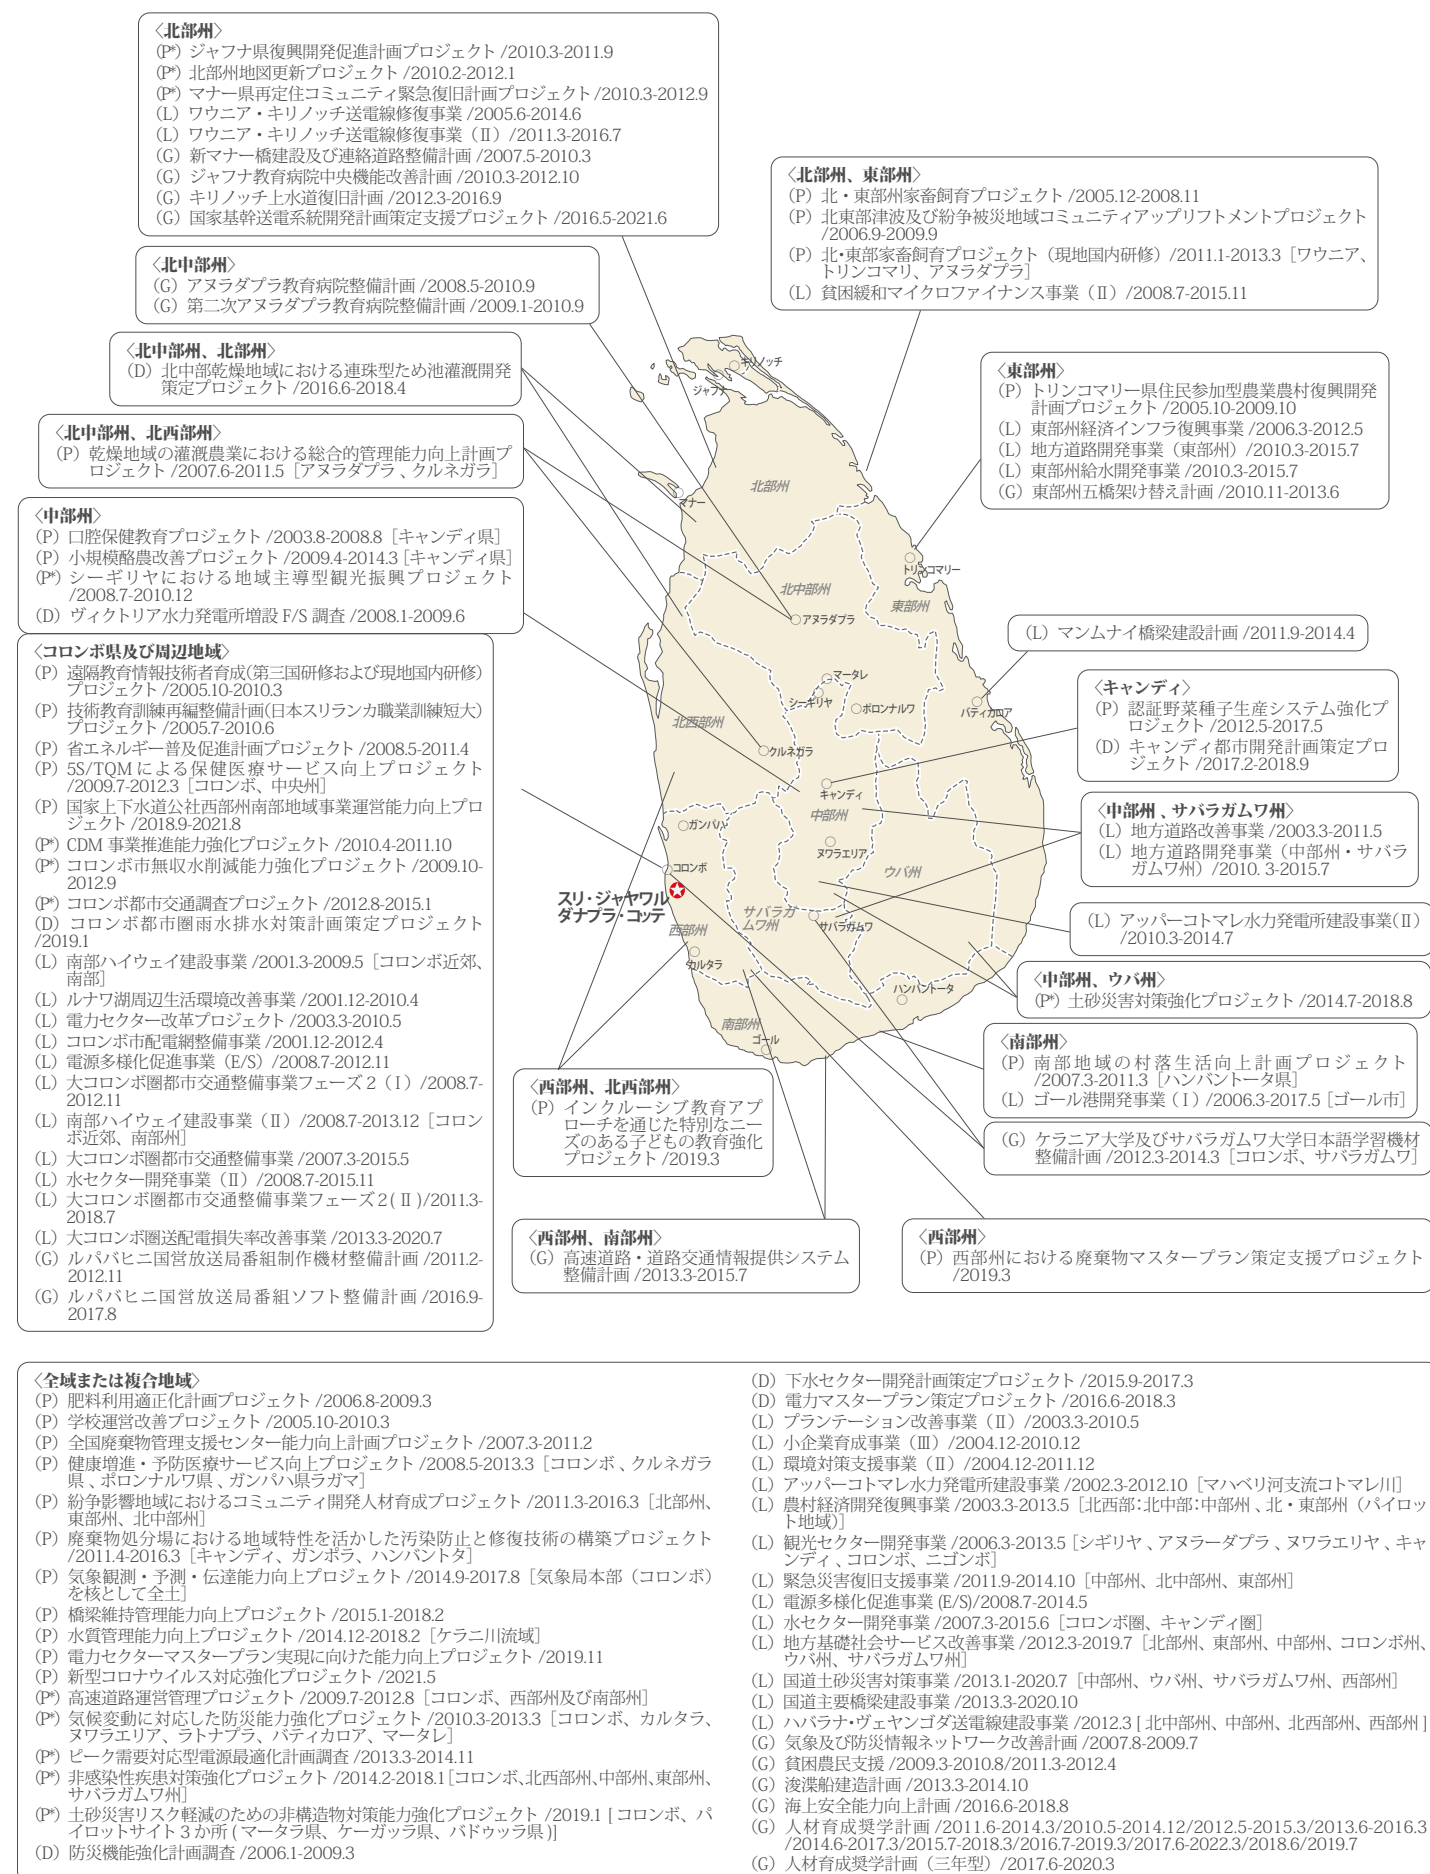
〈北部州〉
(P*) ジャフナ県復興開発促進計画プロジェクト /2010.3-2011.9
(P*) 北部州地図更新プロジェクト /2010.2-2012.1
(P*) マナー県再定住コミュニティ緊急復旧計画プロジェクト /2010.3-2012.9
(L) ワウニア・キリノッチ送電線修復事業 /2005.6-2014.6
(L) ワウニア・キリノッチ送電線修復事業（Ⅱ）/2011.3-2016.7
(G) 新マナー橋建設及び連絡道路整備計画 /2007.5-2010.3
(G) ジャフナ教育病院中央機能改善計画 /2010.3-2012.10
(G) キリノッチ上水道復旧計画 /2012.3-2016.9
(G) 国家基幹送電系統開発計画策定支援プロジェクト /2016.5-2021.6

〈北部州、東部州〉
(P) 北・東部州家畜飼育プロジェクト /2005.12-2008.11
(P) 北東部津波及び紛争被災地域コミュニティアップリフトメントプロジェクト /2006.9-2009.9
(P) 北・東部家畜飼育プロジェクト（現地国内研修）/2011.1-2013.3［ワウニア、トリンコマリ、アヌラダプラ］
(L) 貧困緩和マイクロファイナンス事業（Ⅱ）/2008.7-2015.11

〈北中部州〉
(G) アヌラダプラ教育病院整備計画 /2008.5-2010.9
(G) 第二次アヌラダプラ教育病院整備計画 /2009.1-2010.9

〈北中部州、北部州〉
(D) 北中部乾燥地域における連珠型ため池灌漑開発策定プロジェクト /2016.6-2018.4

〈北中部州、北西部州〉
(P) 乾燥地域の灌漑農業における総合的管理能力向上計画プロジェクト /2007.6-2011.5［アヌラダプラ、クルネガラ］

〈東部州〉
(P) トリンコマリー県住民参加型農業農村復興開発計画プロジェクト /2005.10-2009.10
(L) 東部州経済インフラ復興事業 /2006.3-2012.5
(L) 地方道路開発事業（東部州）/2010.3-2015.7
(L) 東部州給水開発事業 /2010.3-2015.7
(G) 東部州五橋架け替え計画 /2010.11-2013.6

〈中部州〉
(P) 口腔保健教育プロジェクト /2003.8-2008.8［キャンディ県］
(P) 小規模略農改善プロジェクト /2009.4-2014.3［キャンディ県］
(P*) シーギリヤにおける地域主導型観光振興プロジェクト /2008.7-2010.12
(D) ヴィクトリア水力発電所増設 F/S 調査 /2008.1-2009.6

キリノッチ
ジャフナ
北部州
マナー
トリンコマリー
北中部州
東部州
アヌラダプラ
マータレ
シーギリヤ
ポロンナルワ
バティカロア
北西部州
クルネガラ
キャンディ
中部州
ガンパハ
ヌワラエリア
ウバ州
コロンボ
スリ・ジャヤワルダナプラ・コッテ
サバラガムワ州
サバラガムワ
西部州
カルタラ
ハンバントータ
南部州
ゴール

(L) マンムナイ橋梁建設計画 /2011.9-2014.4

〈キャンディ〉
(P) 認証野菜種子生産システム強化プロジェクト /2012.5-2017.5
(D) キャンディ都市開発計画策定プロジェクト /2017.2-2018.9

〈中部州、サバラガムワ州〉
(L) 地方道路改善事業 /2003.3-2011.5
(L) 地方道路開発事業（中部州・サバラガムワ州）/2010. 3-2015.7

(L) アッパーコトマレ水力発電所建設事業（Ⅱ）/2010.3-2014.7

〈中部州、ウバ州〉
(P*) 土砂災害対策強化プロジェクト /2014.7-2018.8

〈南部州〉
(P) 南部地域の村落生活向上計画プロジェクト /2007.3-2011.3［ハンバントータ県］
(L) ゴール港開発事業（Ⅰ）/2006.3-2017.5［ゴール市］

(G) ケラニア大学及びサバラガムワ大学日本語学習機材整備計画 /2012.3-2014.3［コロンボ、サバラガムワ］

〈コロンボ県及び周辺地域〉
(P) 遠隔教育情報技術者育成(第三国研修および現地国内研修)プロジェクト /2005.10-2010.3
(P) 技術教育訓練再編整備計画(日本スリランカ職業訓練短大)プロジェクト /2005.7-2010.6
(P) 省エネルギー普及促進計画プロジェクト /2008.5-2011.4
(P) 5S/TQM による保健医療サービス向上プロジェクト /2009.7-2012.3［コロンボ、中央州］
(P) 国家上下水道公社西部州南部地域事業運営能力向上プロジェクト /2018.9-2021.8
(P*) CDM 事業推進能力強化プロジェクト /2010.4-2011.10
(P*) コロンボ市無収水削減能力強化プロジェクト /2009.10-2012.9
(P*) コロンボ都市交通調査プロジェクト /2012.8-2015.1
(D) コロンボ都市圏雨水排水対策計画策定プロジェクト /2019.1
(L) 南部ハイウェイ建設事業 /2001.3-2009.5［コロンボ近郊、南部］
(L) ルナワ湖周辺生活環境改善事業 /2001.12-2010.4
(L) 電力セクター改革プロジェクト /2003.3-2010.5
(L) コロンボ市配電網整備事業 /2001.12-2012.4
(L) 電源多様化促進事業（E/S）/2008.7-2012.11
(L) 大コロンボ圏都市交通整備事業フェーズ 2（Ⅰ）/2008.7-2012.11
(L) 南部ハイウェイ建設事業（Ⅱ）/2008.7-2013.12［コロンボ近郊、南部州］
(L) 大コロンボ圏都市交通整備事業 /2007.3-2015.5
(L) 水セクター開発事業（Ⅱ）/2008.7-2015.11
(L) 大コロンボ圏都市交通整備事業フェーズ 2(Ⅱ)/2011.3-2018.7
(L) 大コロンボ圏送配電損失率改善事業 /2013.3-2020.7
(G) ルパバヒニ国営放送局番組制作機材整備計画 /2011.2-2012.11
(G) ルパバヒニ国営放送局番組ソフト整備計画 /2016.9-2017.8

〈西部州、北西部州〉
(P) インクルーシブ教育アプローチを通じた特別なニーズのある子どもの教育強化プロジェクト /2019.3

〈西部州、南部州〉
(G) 高速道路・道路交通情報提供システム整備計画 /2013.3-2015.7

〈西部州〉
(P) 西部州における廃棄物マスタープラン策定支援プロジェクト /2019.3

〈全域または複合地域〉
(P) 肥料利用適正化計画プロジェクト /2006.8-2009.3
(P) 学校運営改善プロジェクト /2005.10-2010.3
(P) 全国廃棄物管理支援センター能力向上計画プロジェクト /2007.3-2011.2
(P) 健康増進・予防医療サービス向上プロジェクト /2008.5-2013.3［コロンボ、クルネガラ県、ポロンナルワ県、ガンパハ県ラガマ］
(P) 紛争影響地域におけるコミュニティ開発人材育成プロジェクト /2011.3-2016.3［北部州、東部州、北中部州］
(P) 廃棄物処分場における地域特性を活かした汚染防止と修復技術の構築プロジェクト /2011.4-2016.3［キャンディ、ガンポラ、ハンバントタ］
(P) 気象観測・予測・伝達能力向上プロジェクト /2014.9-2017.8［気象局本部（コロンボ）を核として全土］
(P) 橋梁維持管理能力向上プロジェクト /2015.1-2018.2
(P) 水質管理能力向上プロジェクト /2014.12-2018.2［ケラニ川流域］
(P) 電力セクターマスタープラン実現に向けた能力向上プロジェクト /2019.11
(P) 新型コロナウイルス対応強化プロジェクト /2021.5
(P*) 高速道路運営管理プロジェクト /2009.7-2012.8［コロンボ、西部州及び南部州］
(P*) 気候変動に対応した防災能力強化プロジェクト /2010.3-2013.3［コロンボ、カルタラ、ヌワラエリア、ラトナプラ、バティカロア、マータレ］
(P*) ピーク需要対応型電源最適化計画調査 /2013.3-2014.11
(P*) 非感染性疾患対策強化プロジェクト /2014.2-2018.1［コロンボ､北西部州､中部州､東部州､サバラガムワ州］
(P*) 土砂災害リスク軽減のための非構造物対策能力強化プロジェクト /2019.1［コロンボ、パイロットサイト 3 か所 (マータラ県、ケーガッラ県、バドゥッラ県)］
(D) 防災機能強化計画調査 /2006.1-2009.3
(D) 下水セクター開発計画策定プロジェクト /2015.9-2017.3
(D) 電力マスタープラン策定プロジェクト /2016.6-2018.3
(L) プランテーション改善事業（Ⅱ）/2003.3-2010.5
(L) 小企業育成事業（Ⅲ）/2004.12-2010.12
(L) 環境対策支援事業（Ⅱ）/2004.12-2011.12
(L) アッパーコトマレ水力発電所建設事業 /2002.3-2012.10［マハベリ河支流コトマレ川］
(L) 農村経済開発復興事業 /2003.3-2013.5［北西部:北中部:中部州、北・東部州（パイロット地域）］
(L) 観光セクター開発事業 /2006.3-2013.5［シギリヤ、アヌラーダプラ、ヌワラエリヤ、キャンディ、コロンボ、ニゴンボ］
(L) 緊急災害復旧支援事業 /2011.9-2014.10［中部州、北中部州、東部州］
(L) 電源多様化促進事業 (E/S)/2008.7-2014.5
(L) 水セクター開発事業 /2007.3-2015.6［コロンボ圏、キャンディ圏］
(L) 地方基礎社会サービス改善事業 /2012.3-2019.7［北部州、東部州、中部州、コロンボ州、ウバ州、サバラガムワ州］
(L) 国道土砂災害対策事業 /2013.1-2020.7［中部州、ウバ州、サバラガムワ州、西部州］
(L) 国道主要橋梁建設事業 /2013.3-2020.10
(L) ハバラナ･ヴェヤンゴダ送電線建設事業 /2012.3［北中部州、中部州、北西部州、西部州］
(G) 気象及び防災情報ネットワーク改善計画 /2007.8-2009.7
(G) 貧困農民支援 /2009.3-2010.8/2011.3-2012.4
(G) 浚渫船建造計画 /2013.3-2014.10
(G) 海上安全能力向上計画 /2016.6-2018.8
(G) 人材育成奨学計画 /2011.6-2014.3/2010.5-2014.12/2012.5-2015.3/2013.6-2016.3/2014.6-2017.3/2015.7-2018.3/2016.7-2019.3/2017.6-2022.3/2018.6/2019.7
(G) 人材育成奨学計画（三年型）/2017.6-2020.3